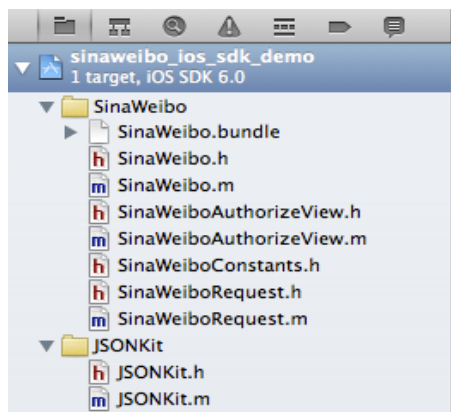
sinaweibo_ios_sdk_demo
1 target, iOS SDK 6.0

SinaWeibo
SinaWeibo.bundle
h SinaWeibo.h
m SinaWeibo.m
h SinaWeiboAuthorizeView.h
m SinaWeiboAuthorizeView.m
h SinaWeiboConstants.h
h SinaWeiboRequest.h
m SinaWeiboRequest.m
JSONKit
h JSONKit.h
m JSONKit.m